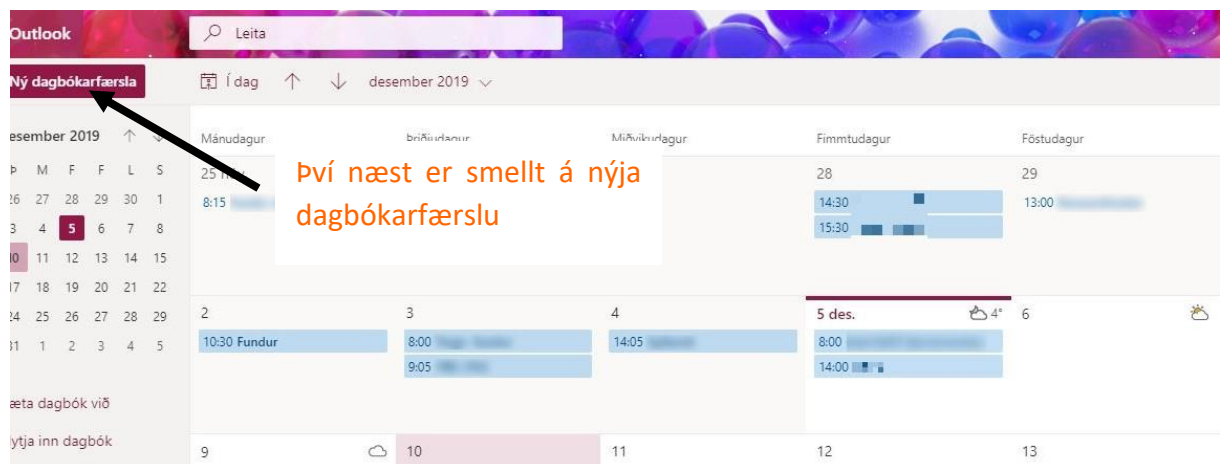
Outlook

Leita

Ný dagbókarfærsla

Í dag

desember 2019

esember 2019

Þ M F F L S
26 27 28 29 30 1
3 4 5 6 7 8
10 11 12 13 14 15
17 18 19 20 21 22
24 25 26 27 28 29
31 1 2 3 4 5

æta dagbók við

ytja inn dagbók

Mánudagur

Þriðjudagur

Miðvikudagur

Fimmtudagur

Föstudagur

25 nóv.

8:15 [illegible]

Því næst er smellt á nýja dagbókarfærslu

28

14:30

15:30

29

13:00 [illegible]

2

10:30 Fundur

3

8:00 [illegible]

9:05 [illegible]

4

14:05 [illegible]

5 des.

4°

8:00 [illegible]

14:00

6

9

10

11

12

13